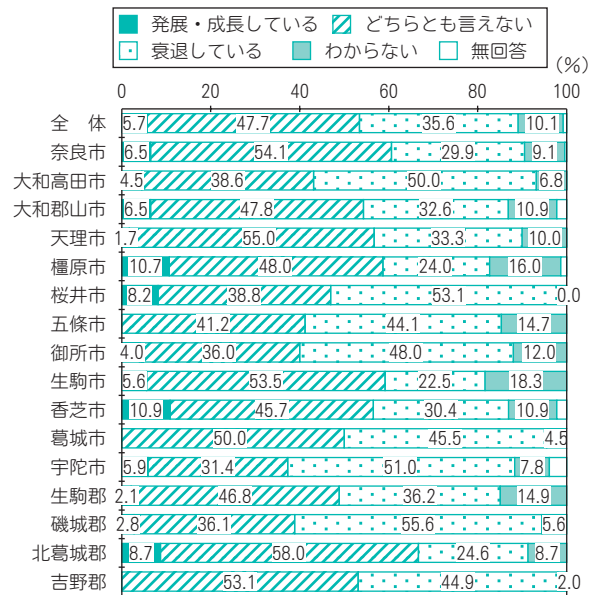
発展・成長している　どちらとも言えない
衰退している　わからない　無回答

(%)

0　20　40　60　80　100

| | 発展・成長している | どちらとも言えない | 衰退している | わからない | 無回答 |
|---|---|---|---|---|---|
| 全 体 | 5.7 | 47.7 | 35.6 | 10.1 | |
| 奈良市 | 6.5 | 54.1 | 29.9 | 9.1 | |
| 大和高田市 | 4.5 | 38.6 | 50.0 | 6.8 | |
| 大和郡山市 | 6.5 | 47.8 | 32.6 | 10.9 | |
| 天理市 | 1.7 | 55.0 | 33.3 | 10.0 | |
| 橿原市 | 10.7 | 48.0 | 24.0 | 16.0 | |
| 桜井市 | 8.2 | 38.8 | 53.1 | 0.0 | |
| 五條市 | | 41.2 | 44.1 | 14.7 | |
| 御所市 | 4.0 | 36.0 | 48.0 | 12.0 | |
| 生駒市 | 5.6 | 53.5 | 22.5 | 18.3 | |
| 香芝市 | 10.9 | 45.7 | 30.4 | 10.9 | |
| 葛城市 | | 50.0 | 45.5 | 4.5 | |
| 宇陀市 | 5.9 | 31.4 | 51.0 | 7.8 | |
| 生駒郡 | 2.1 | 46.8 | 36.2 | 14.9 | |
| 磯城郡 | 2.8 | 36.1 | 55.6 | 5.6 | |
| 北葛城郡 | 8.7 | 58.0 | 24.6 | 8.7 | |
| 吉野郡 | | 53.1 | 44.9 | 2.0 | |